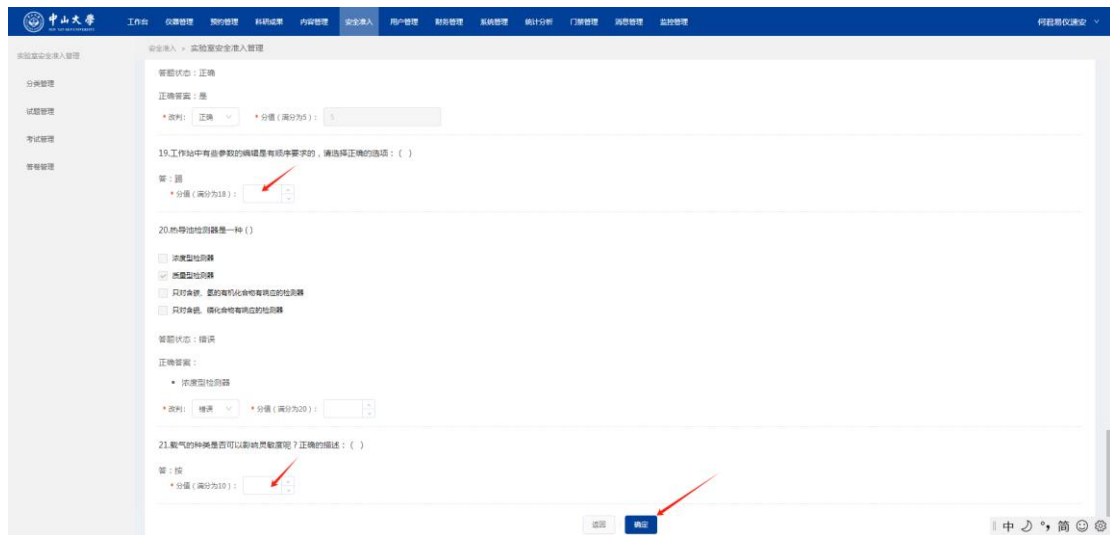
中山大學

工作台 仪器管理 预约管理 科研成果 内容管理 安全准入 用户管理 财务管理 系统管理 统计分析 门禁管理 消息管理 监控管理

何题易仪速安

实验室安全准入管理

分类管理

试题管理

考试管理

答卷管理

安全准入 > 实验室安全准入管理

答题状态：正确

正确答案：是

* 改判： 正确 * 分值（满分为5）： 5

19.工作站中有些参数的编辑是有顺序要求的，请选择正确的选项：( )

答：踢

* 分值（满分为18）：

20.热导池检测器是一种 ( )

浓度型检测器

质量型检测器

只对含碳、氢的有机化合物有响应的检测器

只对含硫、磷化合物有响应的检测器

答题状态：错误

正确答案：

• 浓度型检测器

* 改判： 错误 * 分值（满分为20）：

21.载气的种类是否可以影响灵敏度呢？正确的描述：( )

答：按

* 分值（满分为10）：

返回 确定

中 简